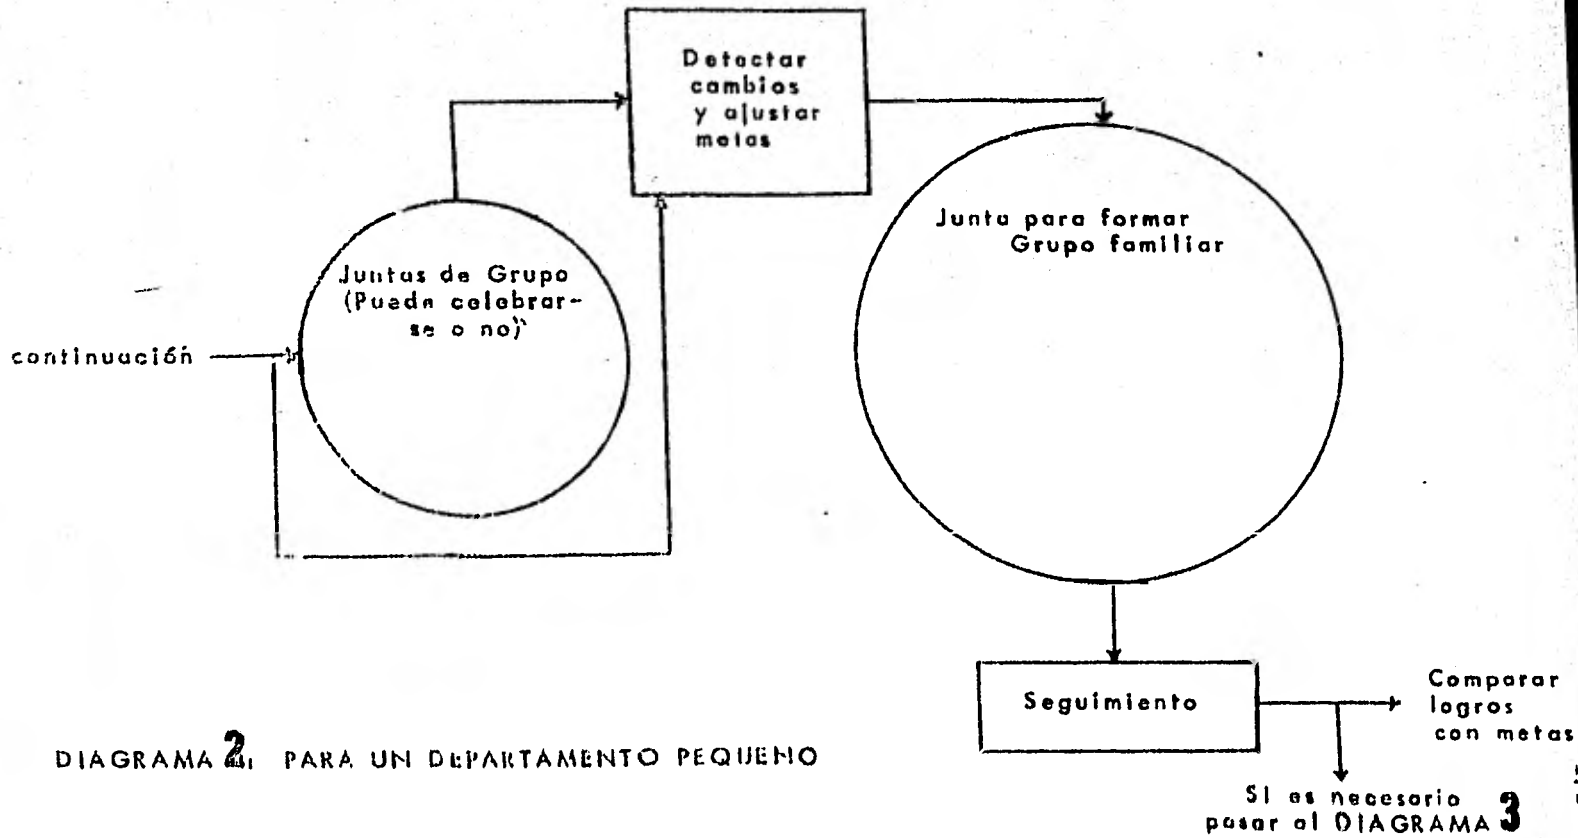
Detectar cambios y ajustar metas

Juntas de Grupo (Pueda celebrarse o no)

continuación

Junta para formar Grupo familiar

Seguimiento

Comparar logros con metas

Si es necesario pasar al DIAGRAMA 3

DIAGRAMA 2. PARA UN DEPARTAMENTO PEQUEÑO